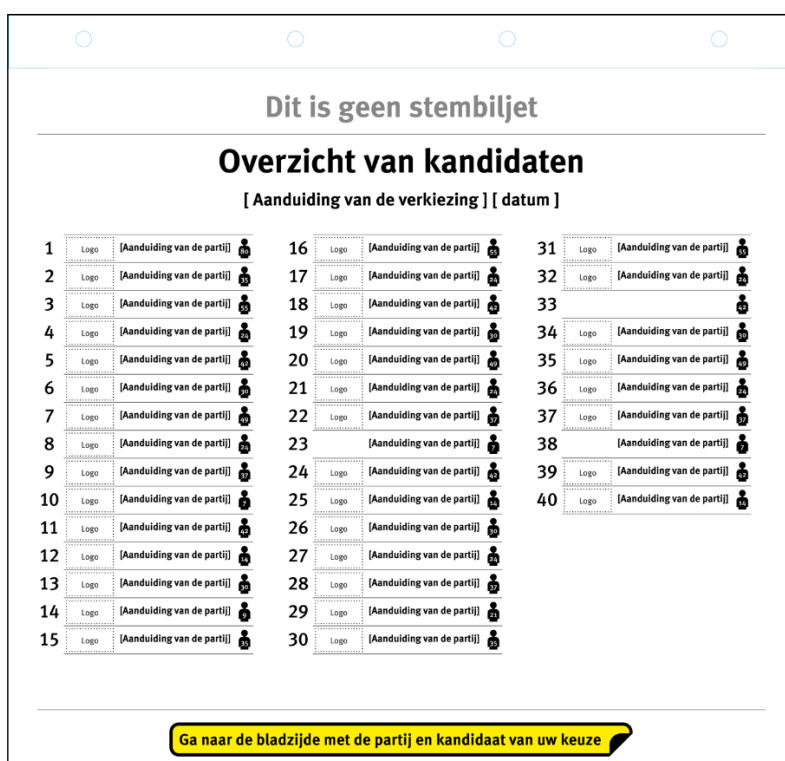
Dit is geen stembiljet

Overzicht van kandidaten

[ Aanduiding van de verkiezing ] [ datum ]

| | | | |
|---|---|---|---|
| 1 | Logo | [Aanduiding van de partij] | 80 |
| 2 | Logo | [Aanduiding van de partij] | 35 |
| 3 | Logo | [Aanduiding van de partij] | 55 |
| 4 | Logo | [Aanduiding van de partij] | 24 |
| 5 | Logo | [Aanduiding van de partij] | 42 |
| 6 | Logo | [Aanduiding van de partij] | 30 |
| 7 | Logo | [Aanduiding van de partij] | 49 |
| 8 | Logo | [Aanduiding van de partij] | 24 |
| 9 | Logo | [Aanduiding van de partij] | 37 |
| 10 | Logo | [Aanduiding van de partij] | 7 |
| 11 | Logo | [Aanduiding van de partij] | 42 |
| 12 | Logo | [Aanduiding van de partij] | 14 |
| 13 | Logo | [Aanduiding van de partij] | 30 |
| 14 | Logo | [Aanduiding van de partij] | 9 |
| 15 | Logo | [Aanduiding van de partij] | 35 |

| | | | |
|---|---|---|---|
| 16 | Logo | [Aanduiding van de partij] | 55 |
| 17 | Logo | [Aanduiding van de partij] | 24 |
| 18 | Logo | [Aanduiding van de partij] | 42 |
| 19 | Logo | [Aanduiding van de partij] | 30 |
| 20 | Logo | [Aanduiding van de partij] | 49 |
| 21 | Logo | [Aanduiding van de partij] | 24 |
| 22 | Logo | [Aanduiding van de partij] | 37 |
| 23 | | [Aanduiding van de partij] | 7 |
| 24 | Logo | [Aanduiding van de partij] | 42 |
| 25 | Logo | [Aanduiding van de partij] | 14 |
| 26 | Logo | [Aanduiding van de partij] | 30 |
| 27 | Logo | [Aanduiding van de partij] | 24 |
| 28 | Logo | [Aanduiding van de partij] | 37 |
| 29 | Logo | [Aanduiding van de partij] | 21 |
| 30 | Logo | [Aanduiding van de partij] | 35 |

| | | | |
|---|---|---|---|
| 31 | Logo | [Aanduiding van de partij] | 55 |
| 32 | Logo | [Aanduiding van de partij] | 24 |
| 33 | | | 42 |
| 34 | Logo | [Aanduiding van de partij] | 30 |
| 35 | Logo | [Aanduiding van de partij] | 49 |
| 36 | Logo | [Aanduiding van de partij] | 24 |
| 37 | Logo | [Aanduiding van de partij] | 37 |
| 38 | | [Aanduiding van de partij] | 7 |
| 39 | Logo | [Aanduiding van de partij] | 42 |
| 40 | Logo | [Aanduiding van de partij] | 14 |

Ga naar de bladzijde met de partij en kandidaat van uw keuze